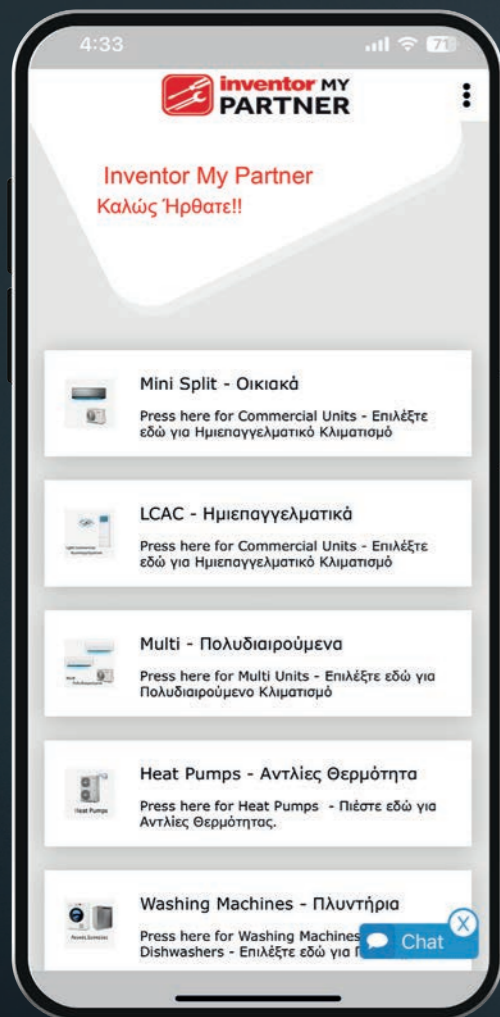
4:33

71

inventor MY PARTNER

Inventor My Partner
Καλώς Ήρθατε!!

Mini Split - Οικιακά
Press here for Commercial Units - Επιλέξτε εδώ για Ημιεπαγγελματικό Κλιματισμό

LCAC - Ημιεπαγγελματικά
Press here for Commercial Units - Επιλέξτε εδώ για Ημιεπαγγελματικό Κλιματισμό

Multi - Πολυδιαιρούμενα
Press here for Multi Units - Επιλέξτε εδώ για Πολυδιαιρούμενο Κλιματισμό

Heat Pumps - Αντλίες Θερμότητα
Heat Pumps
Press here for Heat Pumps - Πιέστε εδώ για Αντλίες Θερμότητας.

Washing Machines - Πλυντήρια
Press here for Washing Machines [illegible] Dishwashers - Επιλέξτε εδώ για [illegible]

Chat
X